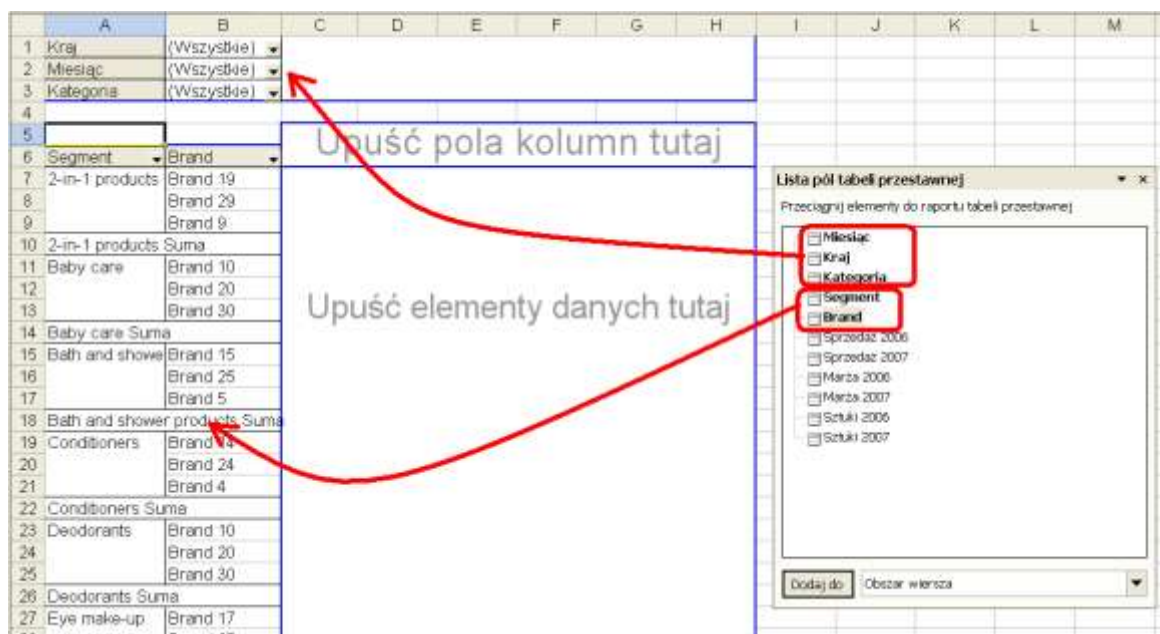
| | A | B | C | D | E | F | G | H | I | J | K | L | M |
|---|---|---|---|---|---|---|---|---|---|---|---|---|---|
| 1 | Kraj | (Wszystkie) | | | | | | | | | | | |
| 2 | Miesiąc | (Wszystkie) | | | | | | | | | | | |
| 3 | Kategoria | (Wszystkie) | | | | | | | | | | | |
| 4 | | | | | | | | | | | | | |
| 5 | | | | | | | | | | | | | |
| 6 | Segment | Brand | | | | | | | | | | | |
| 7 | 2-in-1 products | Brand 19 | | | | | | | | | | | |
| 8 | | Brand 29 | | | | | | | | | | | |
| 9 | | Brand 9 | | | | | | | | | | | |
| 10 | 2-in-1 products Suma | | | | | | | | | | | | |
| 11 | Baby care | Brand 10 | | | | | | | | | | | |
| 12 | | Brand 20 | | | | | | | | | | | |
| 13 | | Brand 30 | | | | | | | | | | | |
| 14 | Baby care Suma | | | | | | | | | | | | |
| 15 | Bath and showe | Brand 15 | | | | | | | | | | | |
| 16 | | Brand 25 | | | | | | | | | | | |
| 17 | | Brand 5 | | | | | | | | | | | |
| 18 | Bath and shower products Suma | | | | | | | | | | | | |
| 19 | Conditioners | Brand 14 | | | | | | | | | | | |
| 20 | | Brand 24 | | | | | | | | | | | |
| 21 | | Brand 4 | | | | | | | | | | | |
| 22 | Conditioners Suma | | | | | | | | | | | | |
| 23 | Deodorants | Brand 10 | | | | | | | | | | | |
| 24 | | Brand 20 | | | | | | | | | | | |
| 25 | | Brand 30 | | | | | | | | | | | |
| 26 | Deodorants Suma | | | | | | | | | | | | |
| 27 | Eye make-up | Brand 17 | | | | | | | | | | | |

Upuść pola kolumn tutaj

Upuść elementy danych tutaj

Lista pól tabeli przestawnej

Przeciągnij elementy do raportu tabeli przestawnej

Miesiąc
Kraj
Kategoria
Segment
Brand
Sprzedaż 2006
Sprzedaż 2007
Marża 2006
Marża 2007
Sztuki 2006
Sztuki 2007

Dodaj do | Obszar wiersza